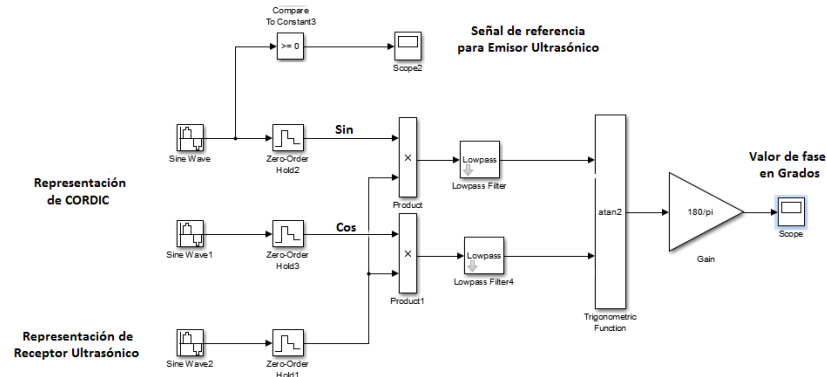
Compare To Constant3

>= 0

Scope2

Señal de referencia para Emisor Ultrasónico

Sine Wave

Zero-Order Hold2

Sin

×

Product

Lowpass

Lowpass Filter

Representación de CORDIC

Sine Wave1

Zero-Order Hold3

Cos

×

Product1

Lowpass

Lowpass Filter4

atan2

Trigonometric Function

180/pi

Gain

Valor de fase en Grados

Scope

Representación de Receptor Ultrasónico

Sine Wave2

Zero-Order Hold1